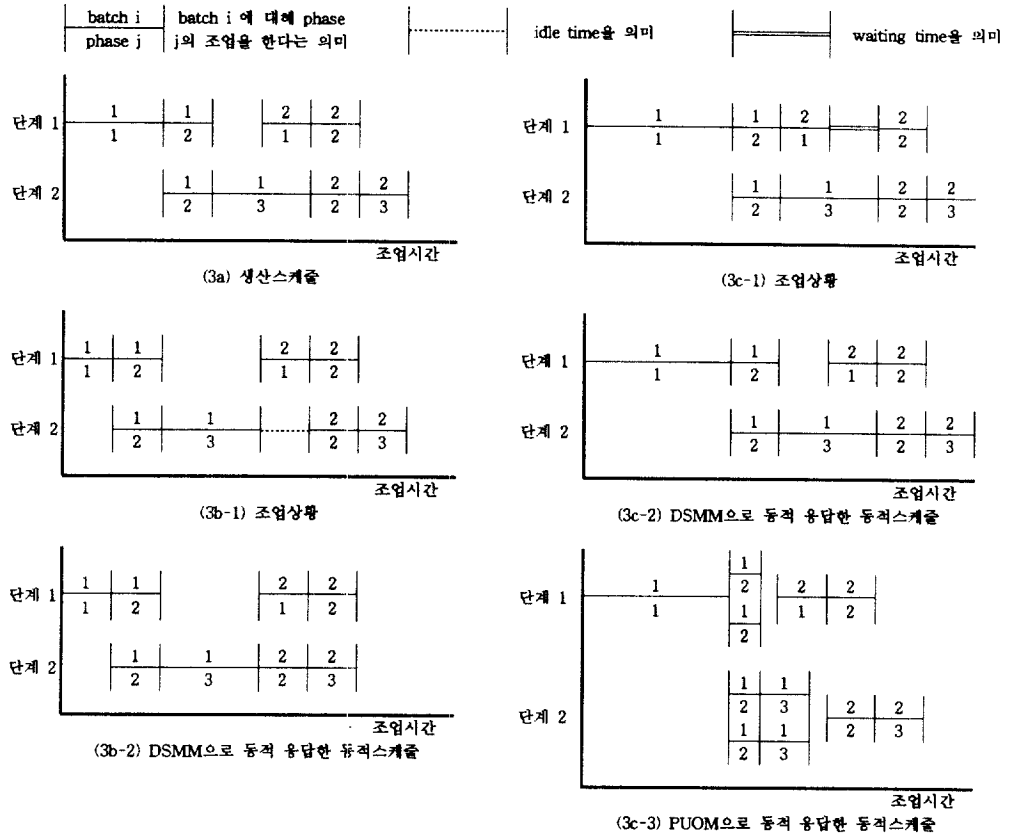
batch i
phase j
batch i 에 대해 phase j의 조업을 한다는 의미

idle time을 의미

waiting time을 의미

단계 1
1
1
1
2
2
1
2
2

단계 2
1
2
1
3
2
2
2
3

조업시간

(3a) 생산스케줄

단계 1
1
1
1
2
2
1
2
2

단계 2
1
2
1
3
2
2
2
3

조업시간

(3c-1) 조업상황

단계 1
1
1
1
2
2
1
2
2

단계 2
1
2
1
3
2
2
2
3

조업시간

(3b-1) 조업상황

단계 1
1
1
1
2
2
1
2
2

단계 2
1
2
1
3
2
2
2
3

조업시간

(3c-2) DSMM으로 동적 응답한 동적스케줄

단계 1
1
1
1
2
2
1
2
2

단계 2
1
2
1
3
2
2
2
3

조업시간

(3b-2) DSMM으로 동적 응답한 동적스케줄

단계 1
1
1
1
2
1
2
2
1
2
2

단계 2
1
2
1
3
1
2
1
3
2
2
2
3

조업시간

(3c-3) PUOM으로 동적 응답한 동적스케줄